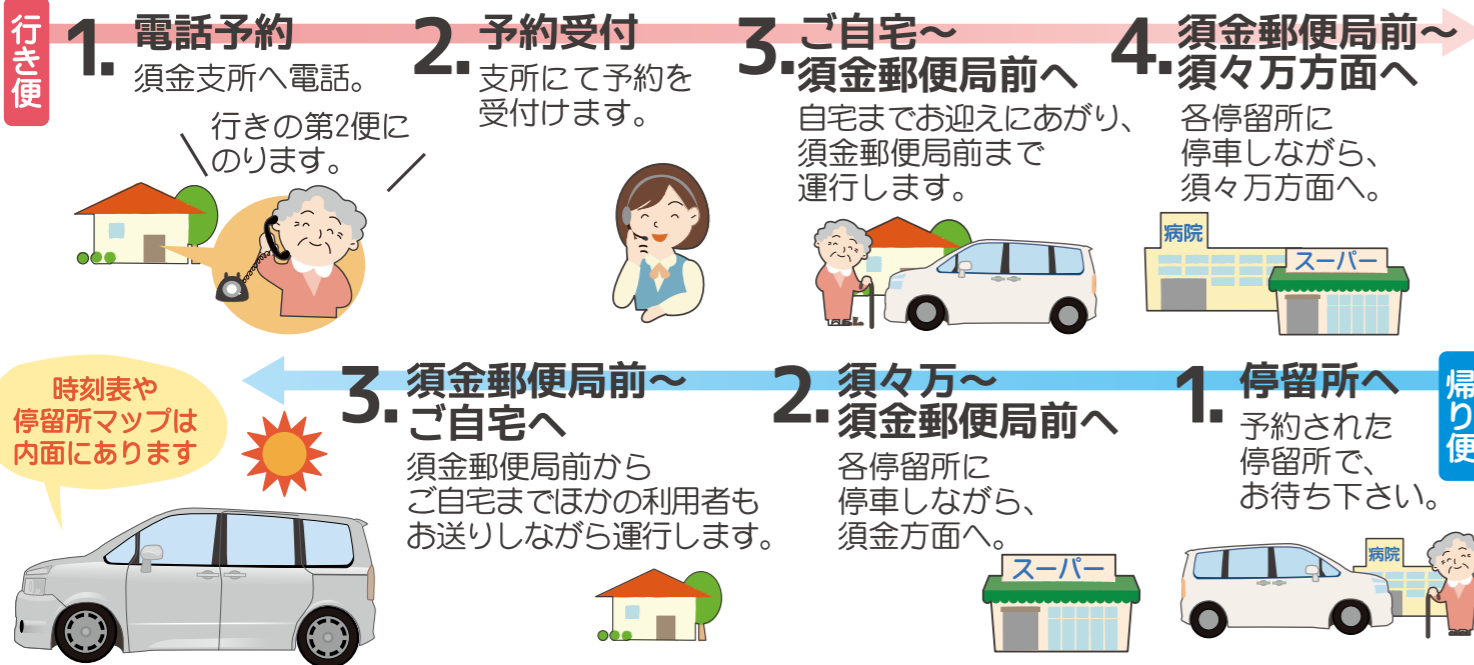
行き便

1. 電話予約
須金支所へ電話。

行きの第2便にのります。

2. 予約受付
支所にて予約を受付けます。

3. ご自宅～須金郵便局前へ
自宅までお迎えにあがり、須金郵便局前まで運行します。

4. 須金郵便局前～須々万方面へ
各停留所に停車しながら、須々万方面へ。

病院

スーパー

帰り便

1. 停留所へ
予約された停留所で、お待ち下さい。

病院

2. 須々万～須金郵便局前へ
各停留所に停車しながら、須金方面へ。

スーパー

3. 須金郵便局前～ご自宅へ
須金郵便局前からご自宅までほかの利用者もお送りしながら運行します。

時刻表や停留所マップは内面にあります